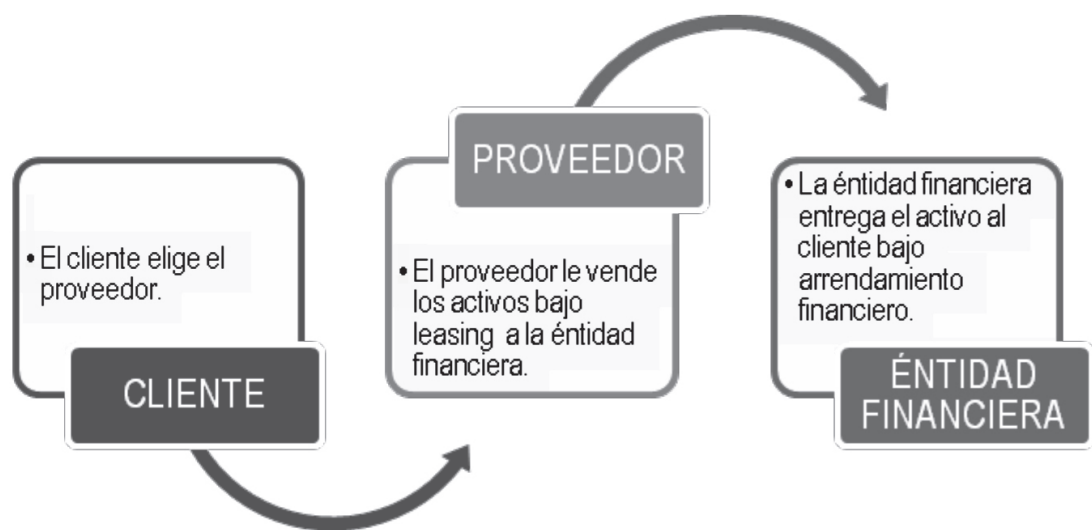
• El cliente elige el proveedor.

CLIENTE

PROVEEDOR

• El proveedor le vende los activos bajo leasing a la éntidad financiera.

• La éntidad financiera entrega el activo al cliente bajo arrendamiento financiero.

ÉNTIDAD FINANCIERA